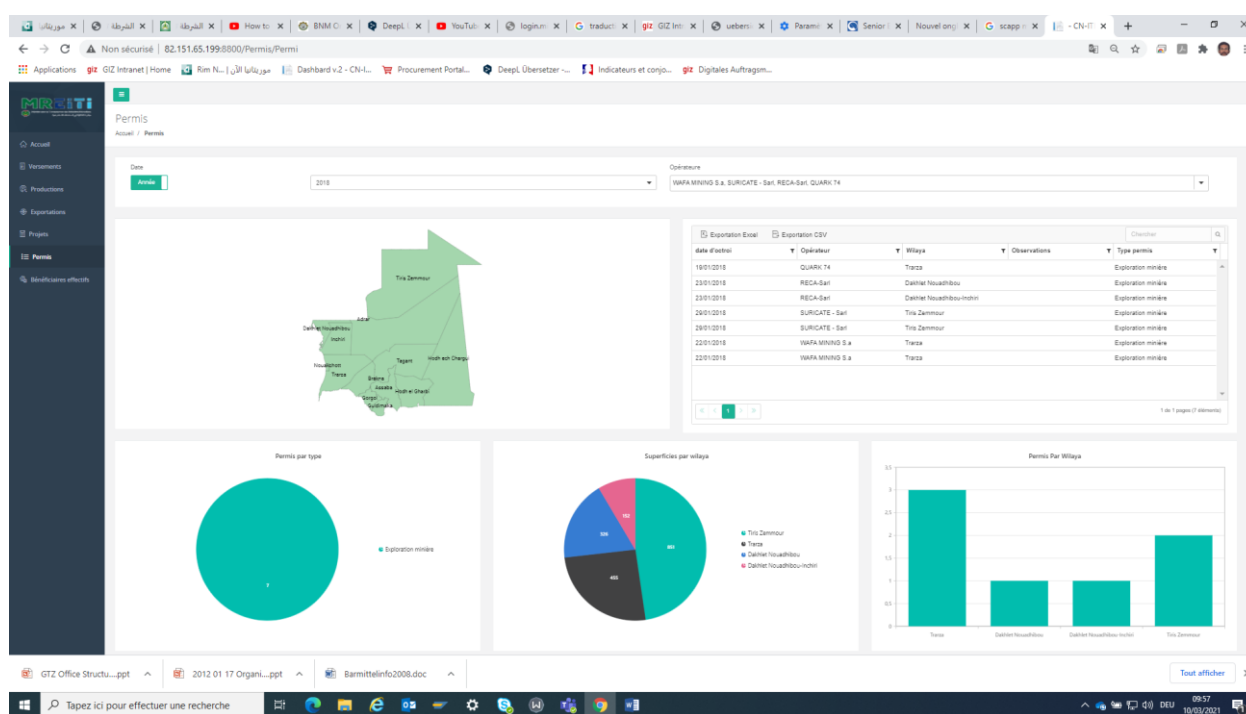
موريتانيا × | الشرطة × | الشرطة × | How to × | BNM C × | DeepL × | YouTub × | login.m × | G traducti × | giz GIZ Intr × | uebersi × | Paramè × | Senior × | Nouvel ong × | G scapp × | - CN-IT × | +

Non sécurisé | 82.151.65.199:8800/Permis/Permi

Applications | giz GIZ Intranet | Home | Rim N... | موريتانيا الآن | Dashbard v.2 - CN-I... | Procurement Portal... | DeepL Übersetzer -... | Indicateurs et conjo... | giz Digitales Auftragsm...

MIREITI

Accueil
Versements
Productions
Exportations
Projets
Permis
Bénéficiaires effectifs

Permis
Accueil / Permis

Date
Année
2018

Opérateurs
WAFA MINING S.a, SURICATE - Sarl, RECA-Sarl, QUARK 74

Tiris Zemmour
Adrar
Dakhlet Nouadhibou
Inchiri
Tagant
Hodh ech Chargui
Nouakchott
Trarza
Brakna
Assaba
Hodh el Gharbi
Gorgol
Guidimaka

Exportation Excel | Exportation CSV | Chercher

| date d'octroi | Opérateur | Wilaya | Observations | Type permis |
|---|---|---|---|---|
| 19/01/2018 | QUARK 74 | Trarza | | Exploration minière |
| 23/01/2018 | RECA-Sarl | Dakhlet Nouadhibou | | Exploration minière |
| 23/01/2018 | RECA-Sarl | Dakhlet Nouadhibou-Inchiri | | Exploration minière |
| 29/01/2018 | SURICATE - Sarl | Tiris Zemmour | | Exploration minière |
| 29/01/2018 | SURICATE - Sarl | Tiris Zemmour | | Exploration minière |
| 22/01/2018 | WAFA MINING S.a | Trarza | | Exploration minière |
| 22/01/2018 | WAFA MINING S.a | Trarza | | Exploration minière |

1
1 de 1 pages (7 éléments)

Permis par type
Exploration minière
7

Superficies par wilaya
Tiris Zemmour
Trarza
Dakhlet Nouadhibou
Dakhlet Nouadhibou-Inchiri
152
306
465
801

Permis Par Wilaya
3.5
3
2.5
2
1.5
1
0.5
0
Trarza
Dakhlet Nouadhibou
Dakhlet Nouadhibou-Inchiri
Tiris Zemmour

GTZ Office Structu....ppt | 2012 01 17 Organi....ppt | Barmittelinfo2008.doc | Tout afficher

Tapez ici pour effectuer une recherche
DEU 09:57 10/03/2021